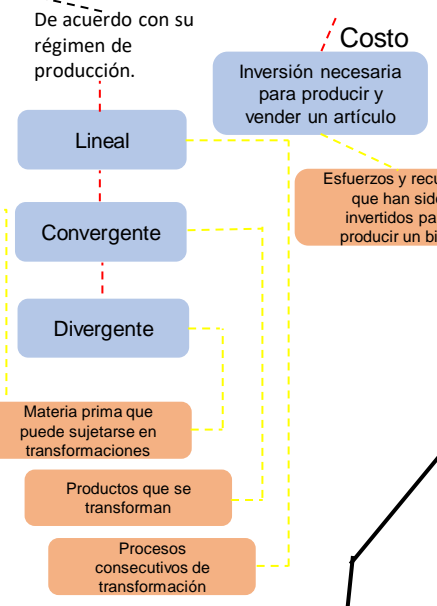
De acuerdo con su régimen de producción.

Costo

Inversión necesaria para producir y vender un artículo

Lineal

Esfuerzos y recu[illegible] que han sido invertidos pa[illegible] producir un bi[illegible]

Convergente

Divergente

Materia prima que puede sujetarse en transformaciones

Productos que se transforman

Procesos consecutivos de transformación